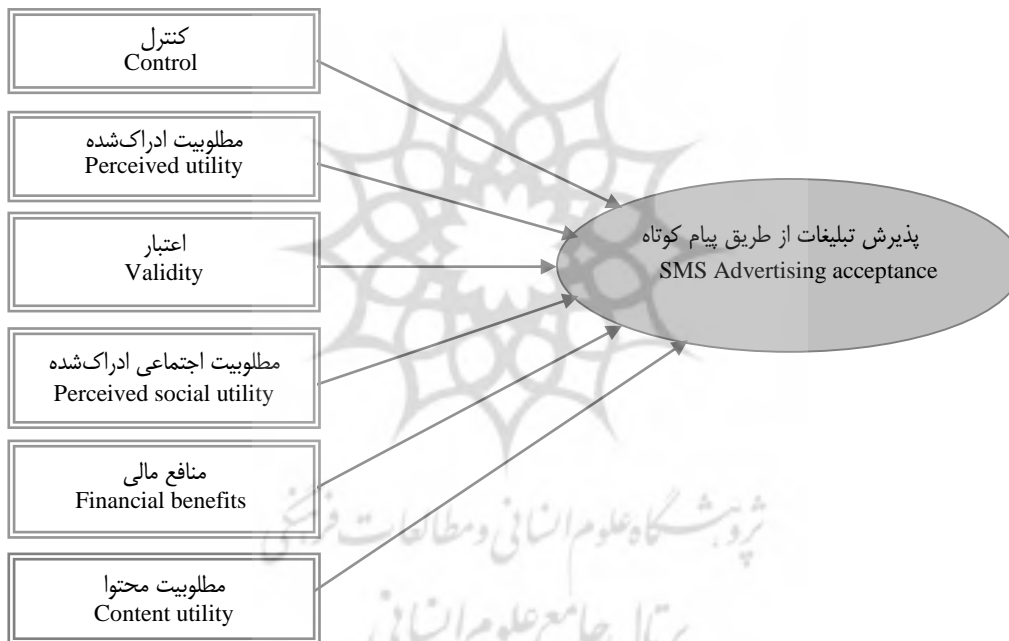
کنترل
Control

مطلوبیت ادراک‌شده
Perceived utility

اعتبار
Validity

مطلوبیت اجتماعی ادراک‌شده
Perceived social utility

منافع مالی
Financial benefits

مطلوبیت محتوا
Content utility

پذیرش تبلیغات از طریق پیام کوتاه
SMS Advertising acceptance

پژوهشگاه علوم انسانی و مطالعات فرهنگی
پرتال جامع علوم انسانی